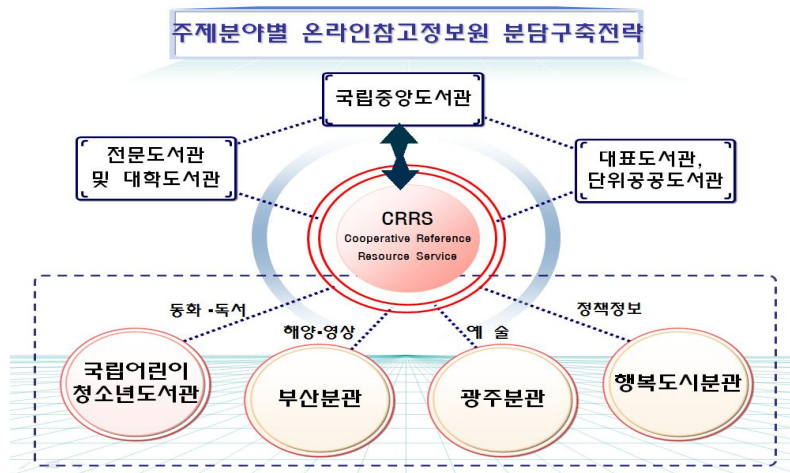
주제분야별 온라인참고정보원 분담구축전략

국립중앙도서관

전문도서관 및 대학도서관

대표도서관, 단위공공도서관

CRRS
Cooperative Reference Resource Service

동화 ·독서

해양·영상

예 술

정책정보

국립어린이 청소년도서관

부산분관

광주분관

행복도시분관